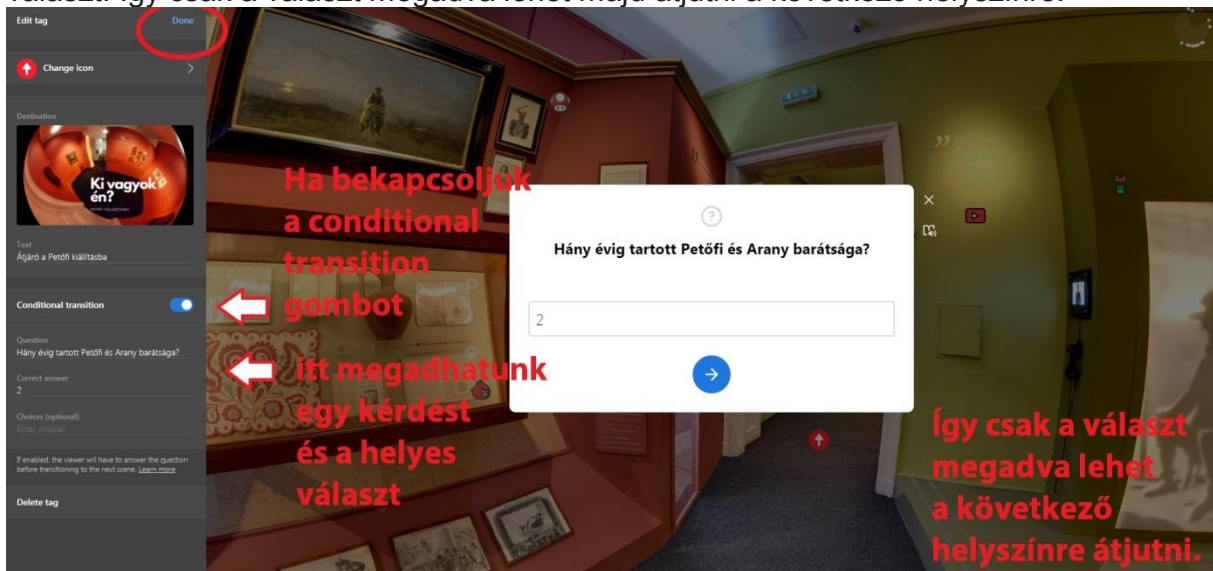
választ. Így csak a választ megadva lehet majd átjutni a következő helyszínre.

Edit tag
Done

Change icon

Destination

Ki vagyok én?

Text
Átjáró a Petőfi kiállításba

Conditional transition

Question
Hány évig tartott Petőfi és Arany barátsága?

Correct answer
2

Choices (optional)
Enter choices

If enabled, the viewer will have to answer the question before transitioning to the next scene. Learn more

Delete tag

Ha bekapcsoljuk a conditional transition gombot

itt megadhatunk egy kérdést és a helyes választ

Hány évig tartott Petőfi és Arany barátsága?

2

Így csak a választ megadva lehet a következő helyszínre átjutni.